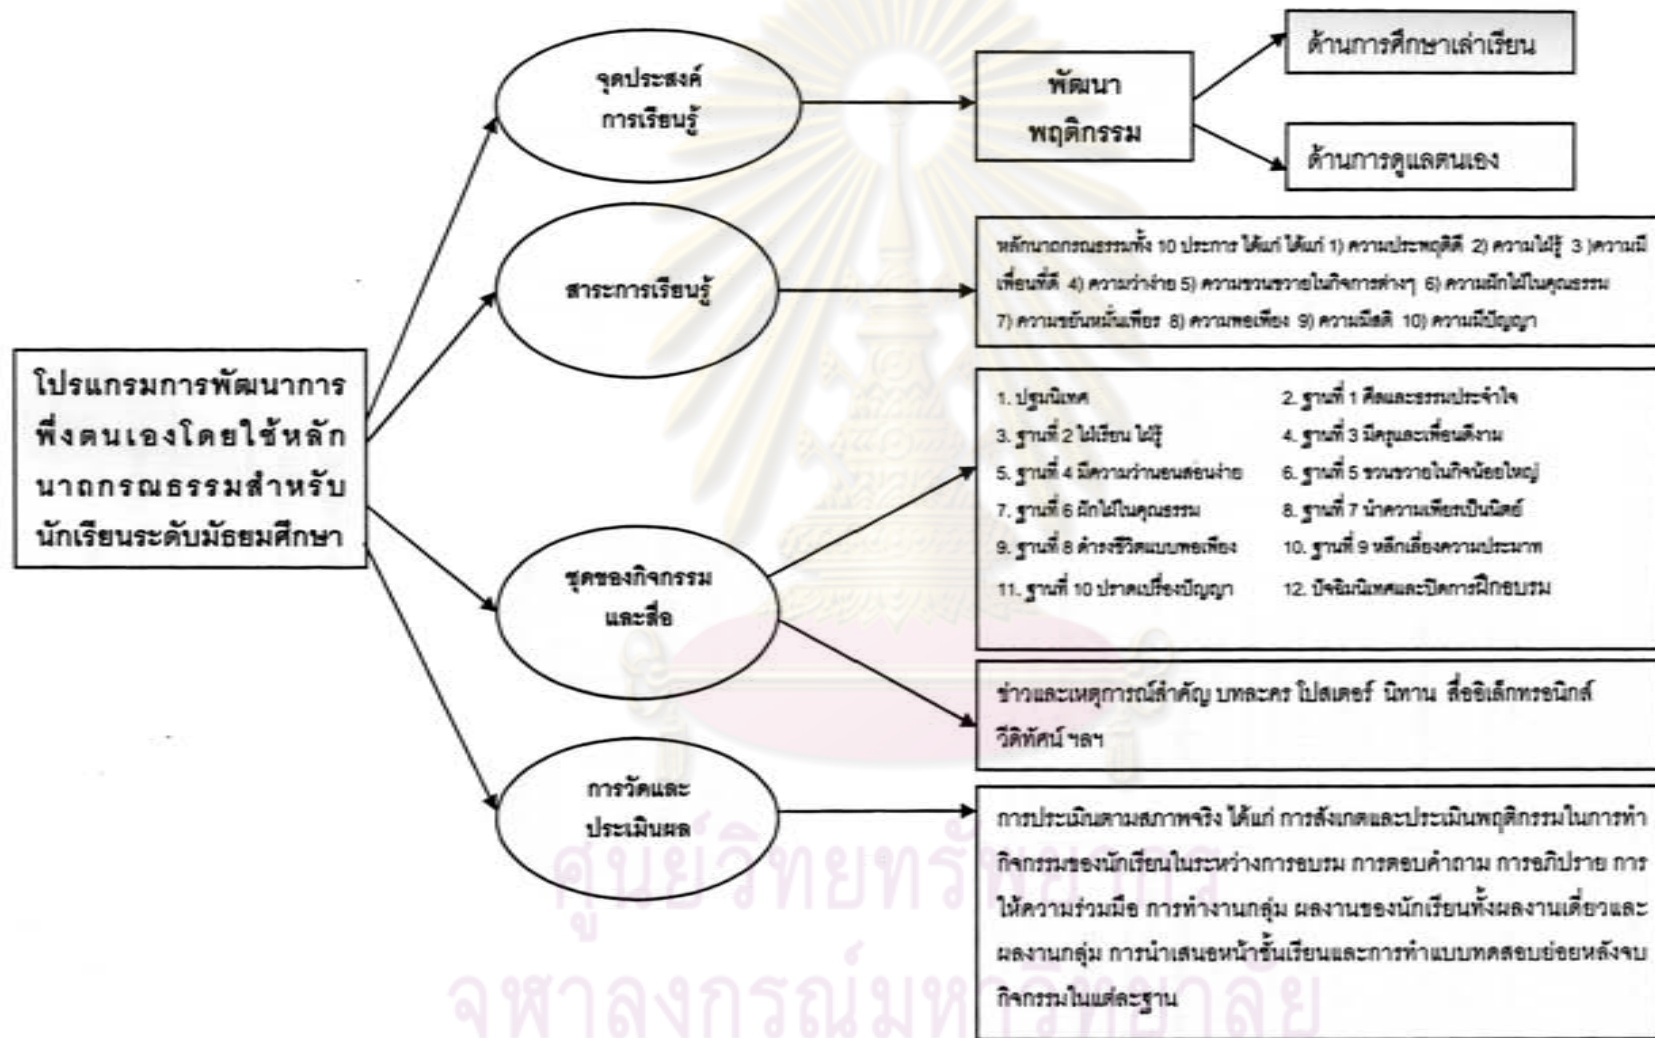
โปรแกรมการพัฒนาการพึ่งตนเองโดยใช้หลักนาถกรณธรรมสำหรับนักเรียนระดับมัธยมศึกษา

จุดประสงค์การเรียนรู้

พัฒนาพฤติกรรม

ด้านการศึกษาเล่าเรียน

ด้านการดูแลตนเอง

สาระการเรียนรู้

หลักนาถกรณธรรมทั้ง 10 ประการ ได้แก่ ได้แก่ 1) ความประพฤติดี 2) ความใฝ่รู้ 3 )ความมีเพื่อนที่ดี 4) ความว่าง่าย 5) ความขวนขวายในกิจการต่างๆ 6) ความฝักใฝ่ในคุณธรรม 7) ความขยันหมั่นเพียร 8) ความพอเพียง 9) ความมีสติ 10) ความมีปัญญา

ชุดของกิจกรรมและสื่อ

1. ปฐมนิเทศ
2. ฐานที่ 1 ศีลและธรรมประจำใจ
3. ฐานที่ 2 ใฝ่เรียน ใฝ่รู้
4. ฐานที่ 3 มีครูและเพื่อนดีงาม
5. ฐานที่ 4 มีความว่านอนสอนง่าย
6. ฐานที่ 5 ขวนขวายในกิจน้อยใหญ่
7. ฐานที่ 6 ฝักใฝ่ในคุณธรรม
8. ฐานที่ 7 นำความเพียรเป็นนิตย์
9. ฐานที่ 8 ดำรงชีวิตแบบพอเพียง
10. ฐานที่ 9 หลีกเลี่ยงความประมาท
11. ฐานที่ 10 ปราดเปรื่องปัญญา
12. ปัจฉิมนิเทศและปิดการฝึกอบรม

ข่าวและเหตุการณ์สำคัญ บทละคร โปสเตอร์ นิทาน สื่ออิเล็กทรอนิกส์ วีดิทัศน์ ฯลฯ

การวัดและประเมินผล

การประเมินตามสภาพจริง ได้แก่ การสังเกตและประเมินพฤติกรรมในการทำกิจกรรมของนักเรียนในระหว่างการอบรม การตอบคำถาม การอภิปราย การให้ความร่วมมือ การทำงานกลุ่ม ผลงานของนักเรียนทั้งผลงานเดี่ยวและผลงานกลุ่ม การนำเสนอหน้าชั้นเรียนและการทำแบบทดสอบย่อยหลังจบกิจกรรมในแต่ละฐาน

ศูนย์วิทยทรัพยากร
จุฬาลงกรณ์มหาวิทยาลัย